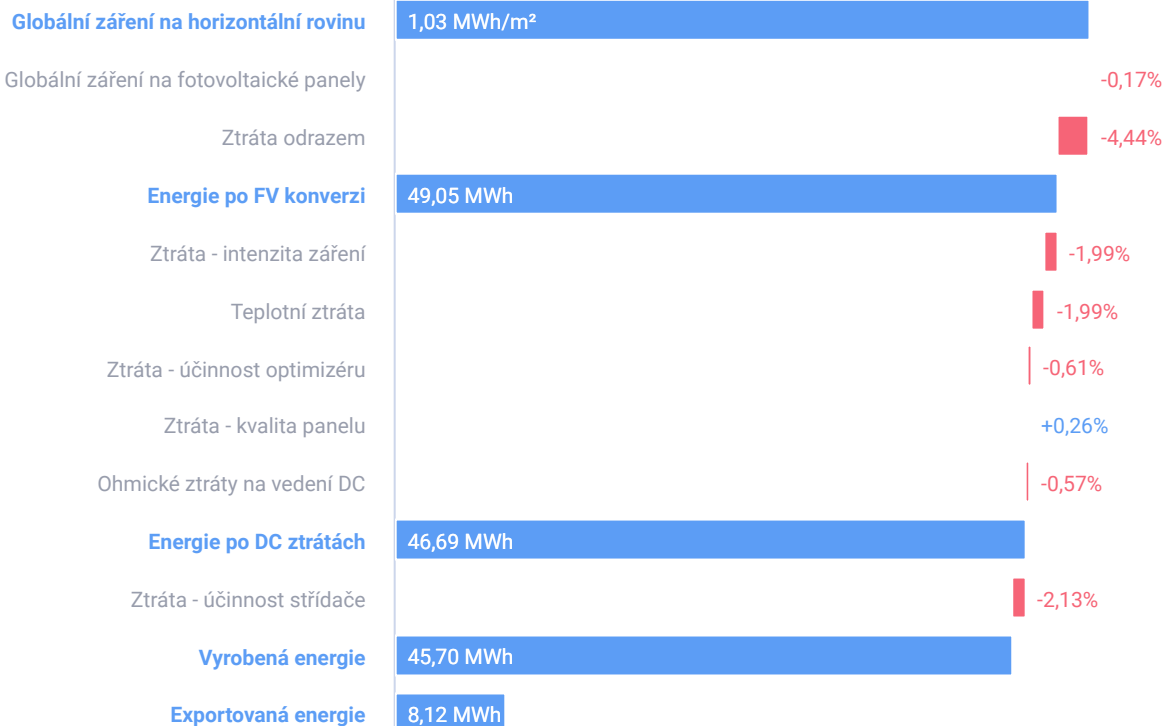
Globální záření na horizontální rovinu 1,03 MWh/m²

Globální záření na fotovoltaické panely -0,17%

Ztráta odrazem -4,44%

Energie po FV konverzi 49,05 MWh

Ztráta - intenzita záření -1,99%

Teplotní ztráta -1,99%

Ztráta - účinnost optimizéru -0,61%

Ztráta - kvalita panelu +0,26%

Ohmické ztráty na vedení DC -0,57%

Energie po DC ztrátách 46,69 MWh

Ztráta - účinnost střídače -2,13%

Vyrobená energie 45,70 MWh

Exportovaná energie 8,12 MWh